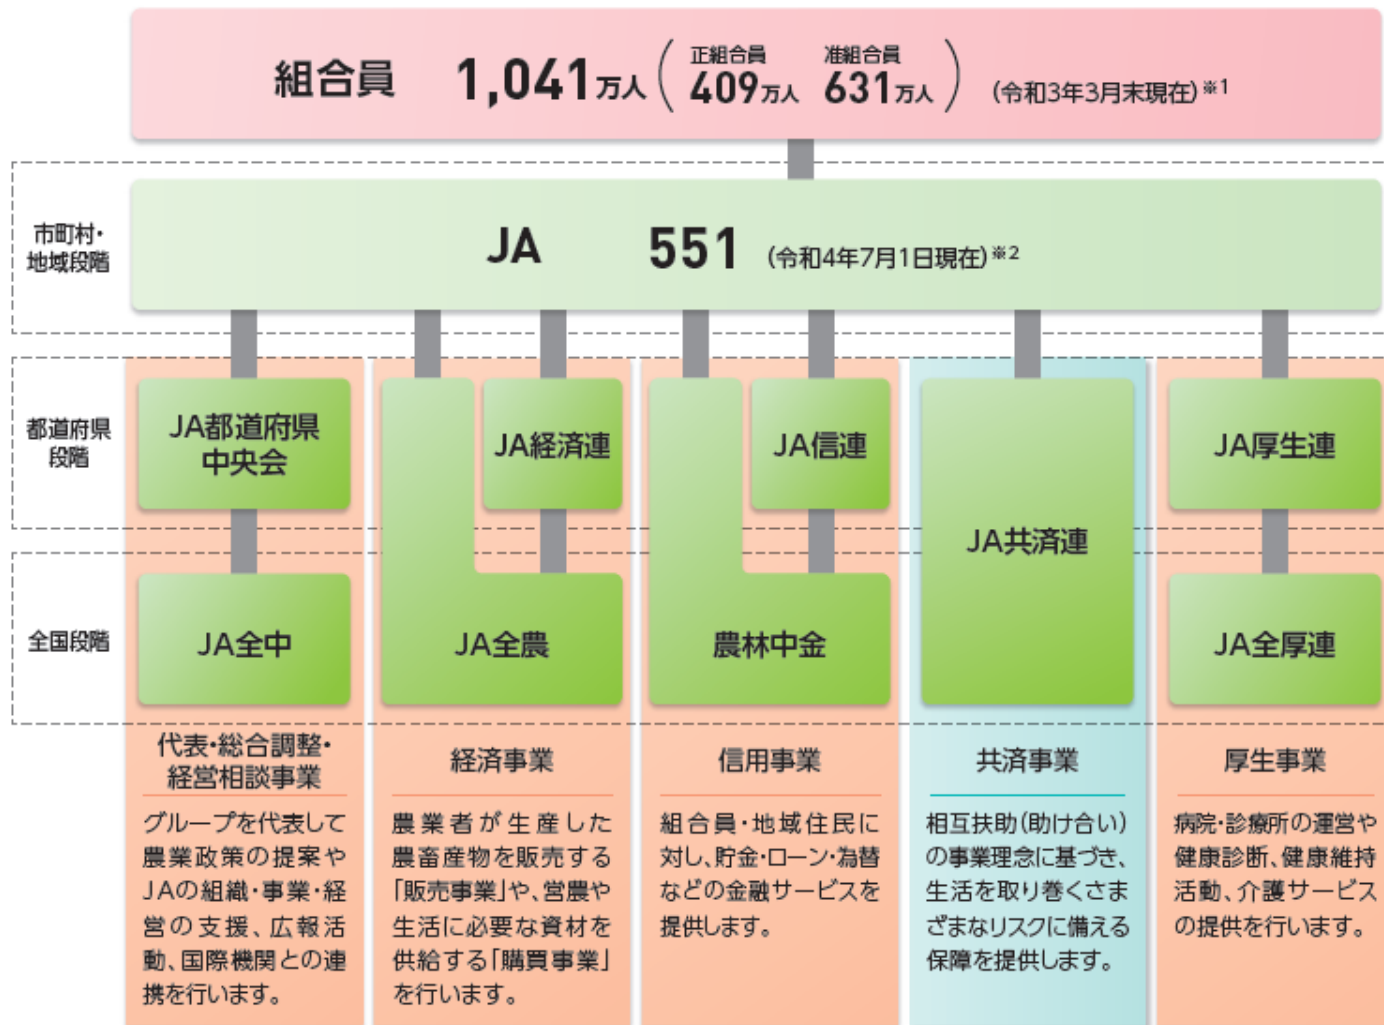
組合員 1,041万人（正組合員 409万人 准組合員 631万人）（令和3年3月末現在）※1

市町村・地域段階

JA 551（令和4年7月1日現在）※2

都道府県段階

JA都道府県中央会

JA経済連

JA信連

JA共済連

JA厚生連

全国段階

JA全中

JA全農

農林中金

JA全厚連

代表・総合調整・経営相談事業

グループを代表して農業政策の提案やJAの組織・事業・経営の支援、広報活動、国際機関との連携を行います。

経済事業

農業者が生産した農畜産物を販売する「販売事業」や、営農や生活に必要な資材を供給する「購買事業」を行います。

信用事業

組合員・地域住民に対し、貯金・ローン・為替などの金融サービスを提供します。

共済事業

相互扶助（助け合い）の事業理念に基づき、生活を取り巻くさまざまなリスクに備える保障を提供します。

厚生事業

病院・診療所の運営や健康診断、健康維持活動、介護サービスの提供を行います。